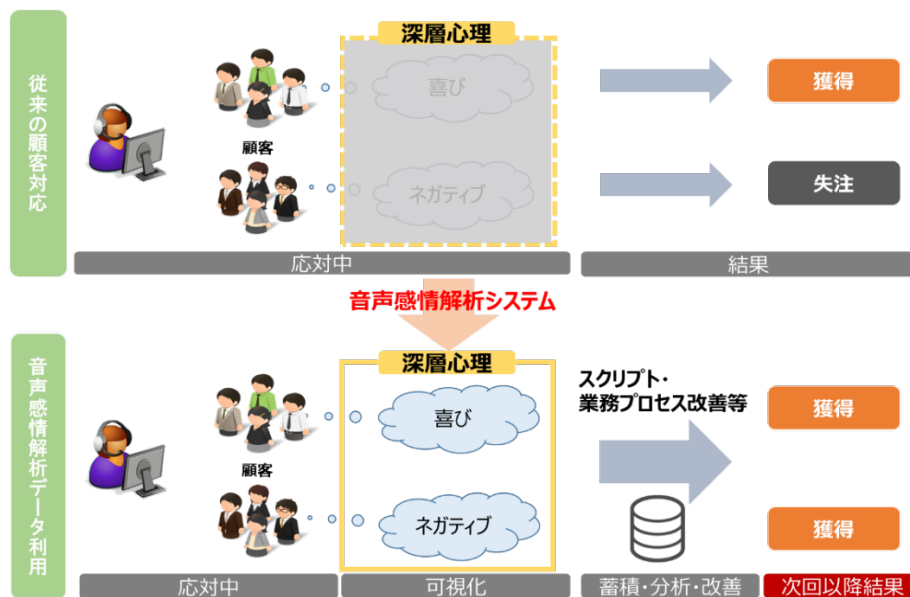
従来の顧客対応

深層心理

喜び

ネガティブ

顧客

獲得

失注

応対中

結果

音声感情解析システム

音声感情解析データ利用

深層心理

喜び

ネガティブ

顧客

スクリプト・業務プロセス改善等

獲得

獲得

応対中

可視化

蓄積・分析・改善

次回以降結果